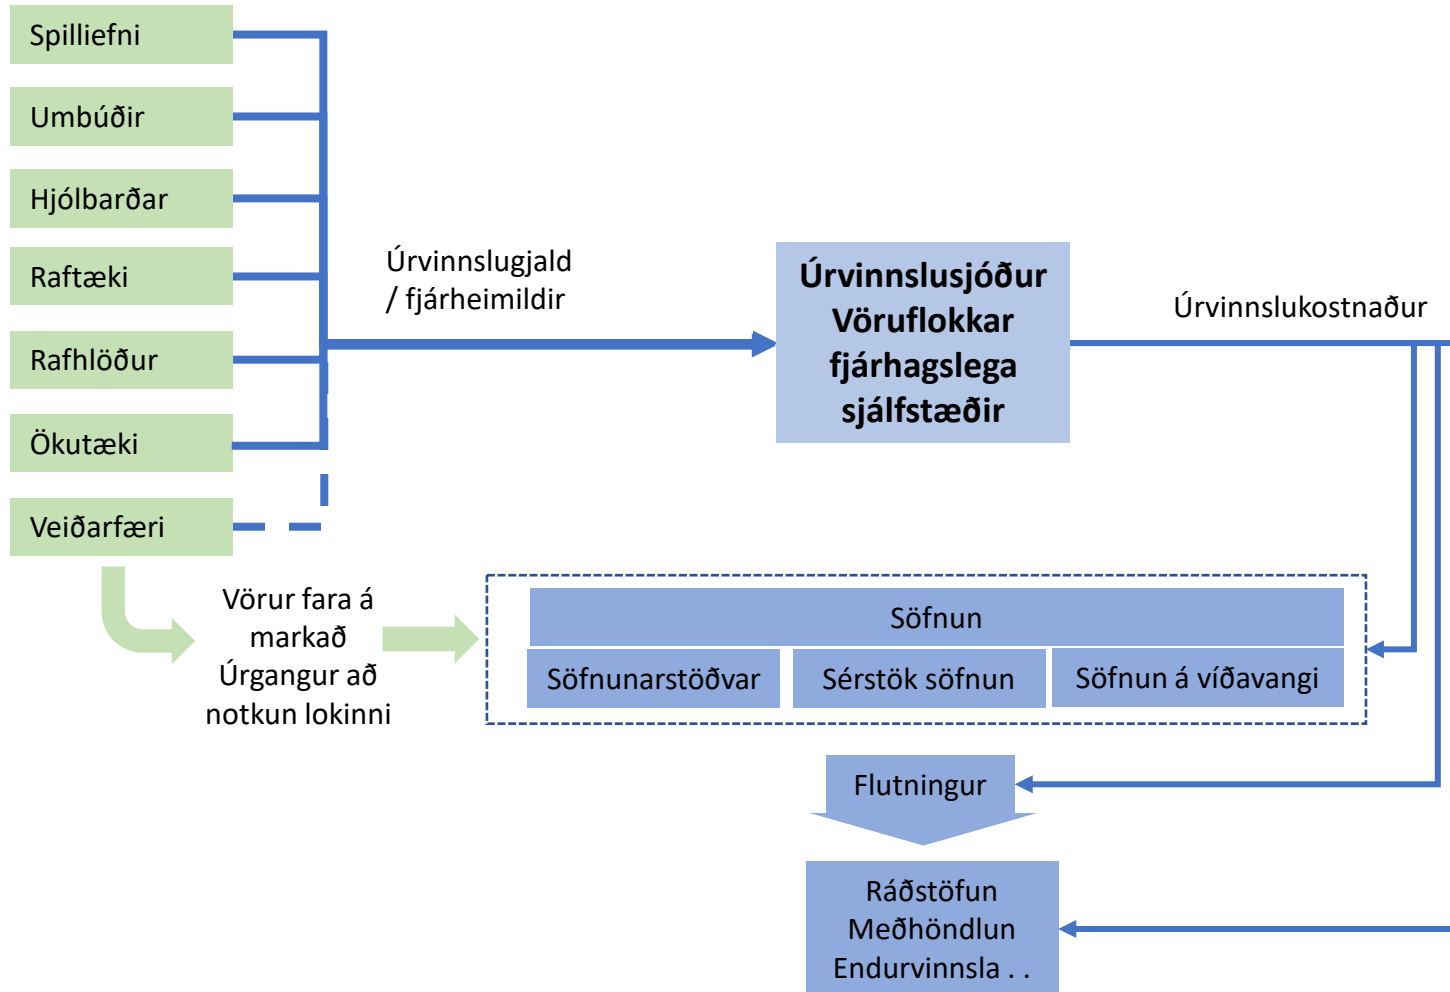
Spilliefni
Umbúðir
Hjólbarðar
Raftæki
Rafhlöður
Ökutæki
Veiðarfæri

Úrvinnslugjald / fjárheimildir

Úrvinnslusjóður
Vöruflokkar
fjárhagslega
sjálfstæðir

Úrvinnslukostnaður

Vörur fara á markað
Úrgangur að notkun lokinni

Söfnun
Söfnunarstöðvar
Sérstök söfnun
Söfnun á víðavangi

Flutningur

Ráðstöfun
Meðhöndlun
Endurvinnsla . .